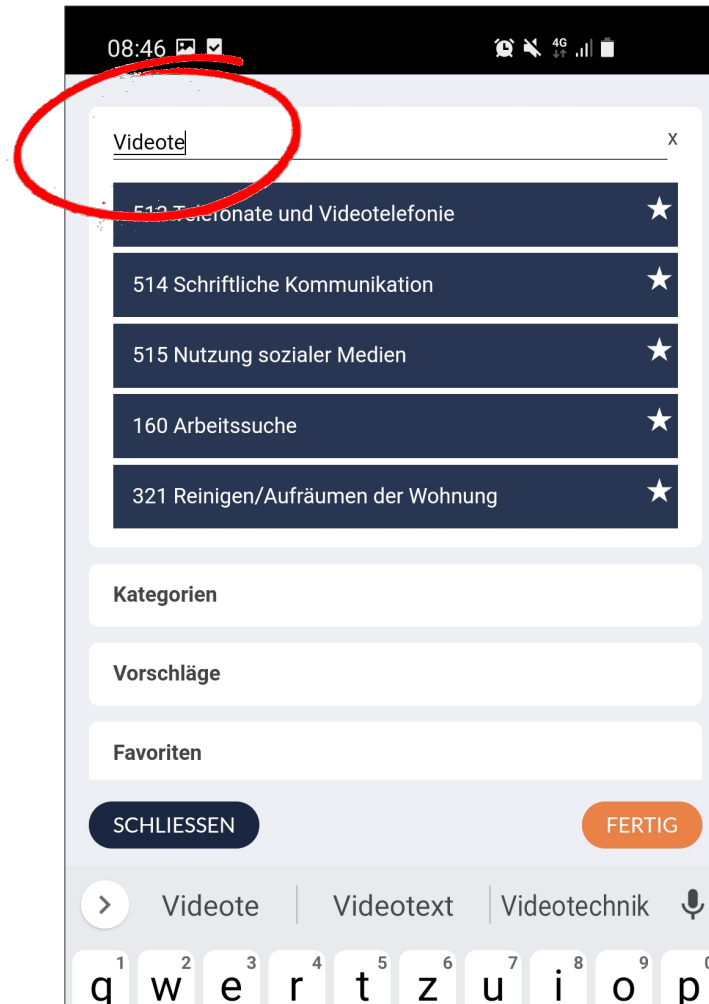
08:46

4G

Videote

x

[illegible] Telefonate und Videotelefonie

514 Schriftliche Kommunikation

515 Nutzung sozialer Medien

160 Arbeitssuche

321 Reinigen/Aufräumen der Wohnung

Kategorien

Vorschläge

Favoriten

SCHLIESSEN

FERTIG

Videote | Videotext | Videotechnik

q 1 w 2 e 3 r 4 t 5 z 6 u 7 i 8 o 9 p